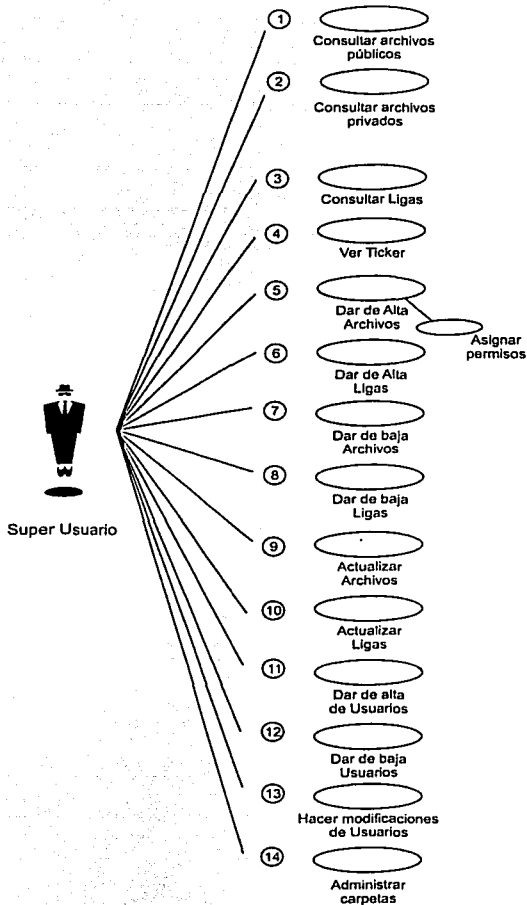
1
Consultar archivos públicos

2
Consultar archivos privados

3
Consultar Ligas

4
Ver Ticker

5
Dar de Alta Archivos

Asignar permisos

6
Dar de Alta Ligas

7
Dar de baja Archivos

8
Dar de baja Ligas

Super Usuario

9
Actualizar Archivos

10
Actualizar Ligas

11
Dar de alta de Usuarios

12
Dar de baja Usuarios

13
Hacer modificaciones de Usuarios

14
Administrar carpetas